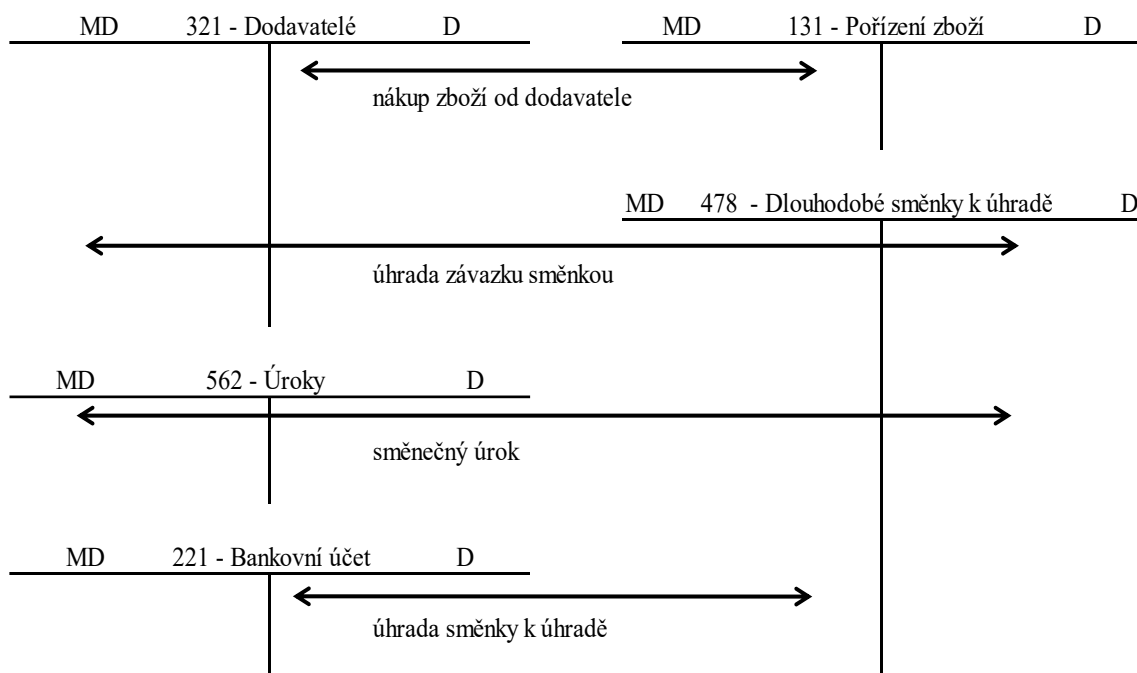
MD 321 - Dodavatelé D

MD 131 - Pořízení zboží D

nákup zboží od dodavatele

MD 478 - Dlouhodobé směnky k úhradě D

úhrada závazku směnkou

MD 562 - Úroky D

směnečný úrok

MD 221 - Bankovní účet D

úhrada směnky k úhradě